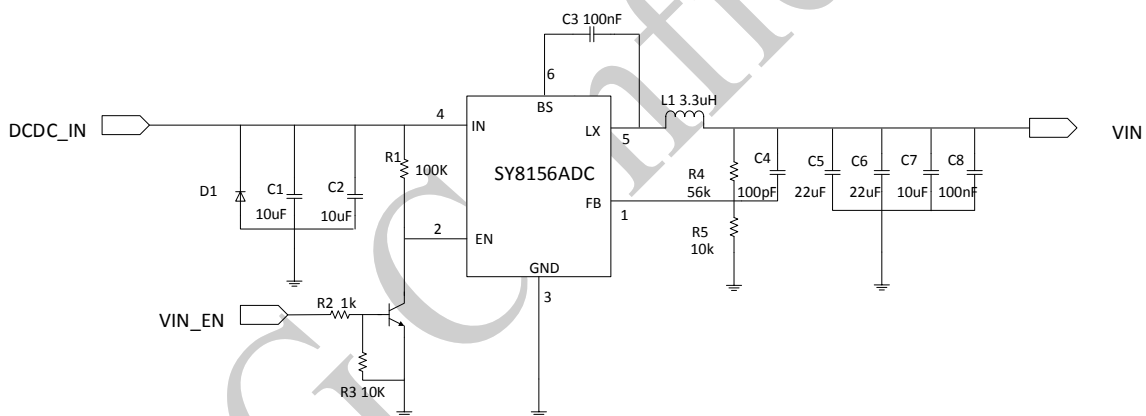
C3 100nF

6

BS

L1 3.3uH

DCDC_IN

4

IN

LX

5

VIN

R1

100K

SY8156ADC

C4

C5

C6

C7

C8

D1

C1

C2

R4

56k

100pF

22uF

22uF

10uF

100nF

10uF

10uF

FB

1

2

EN

R5

10k

GND

3

VIN_EN

R2 1k

R3 10K